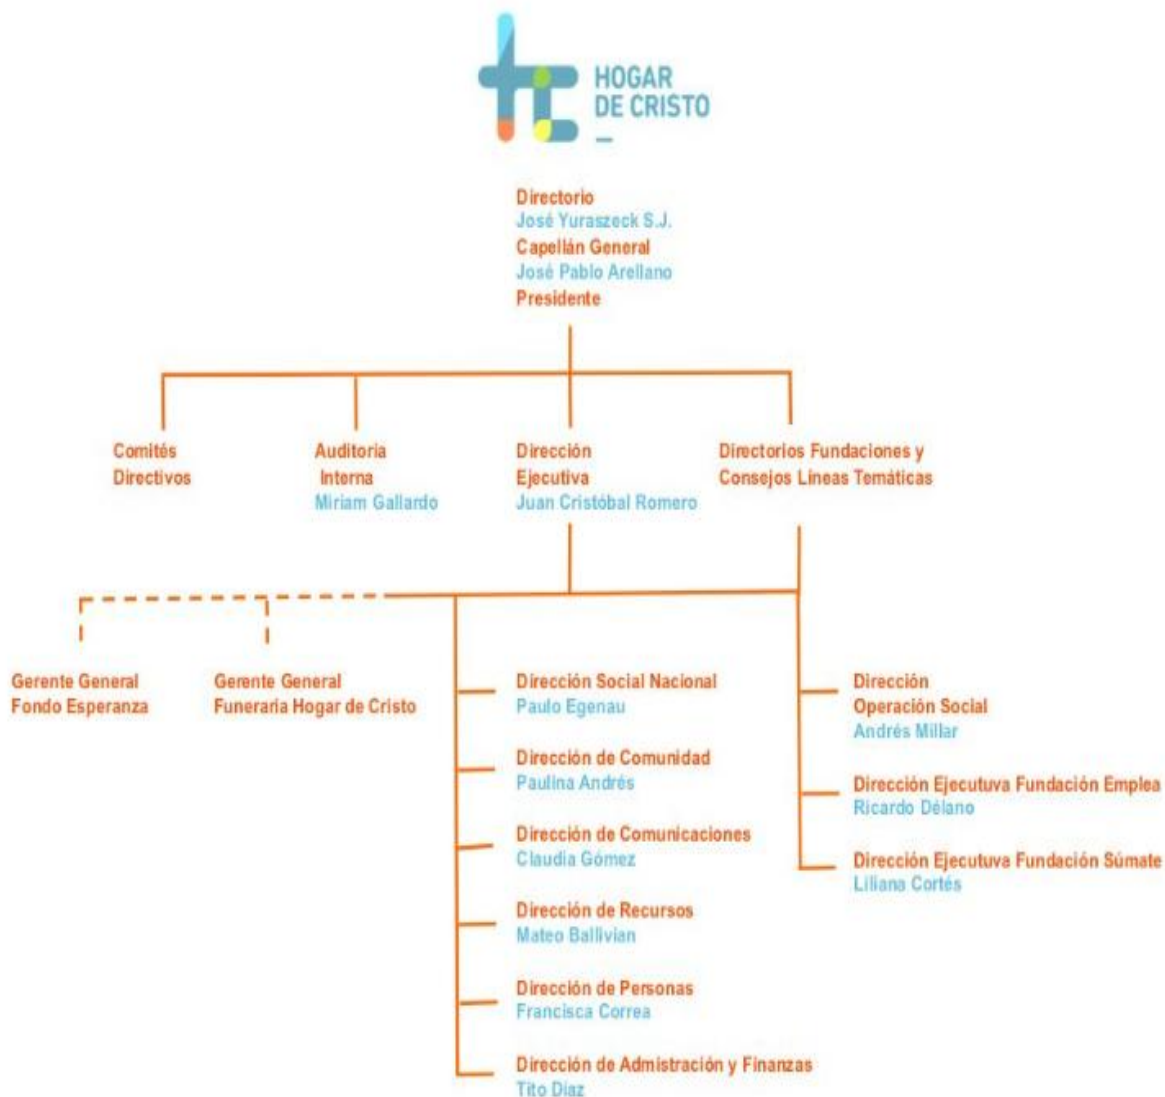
HOGAR DE CRISTO

Directorio
José Yuraszeck S.J.
Capellán General
José Pablo Arellano
Presidente

Comités Directivos

Auditoria Interna
Miriam Gallardo

Dirección Ejecutiva
Juan Cristóbal Romero

Directorios Fundaciones y Consejos Líneas Temáticas

Gerente General
Fondo Esperanza

Gerente General
Funeraria Hogar de Cristo

Dirección Social Nacional
Paulo Egenau

Dirección de Comunidad
Paulina Andrés

Dirección de Comunicaciones
Claudia Gómez

Dirección de Recursos
Mateo Ballivian

Dirección de Personas
Francisca Correa

Dirección de Admistración y Finanzas
Tito Díaz

Dirección
Operación Social
Andrés Millar

Dirección Ejecutuva Fundación Emplea
Ricardo Délano

Dirección Ejecutuva Fundación Súmate
Liliana Cortés